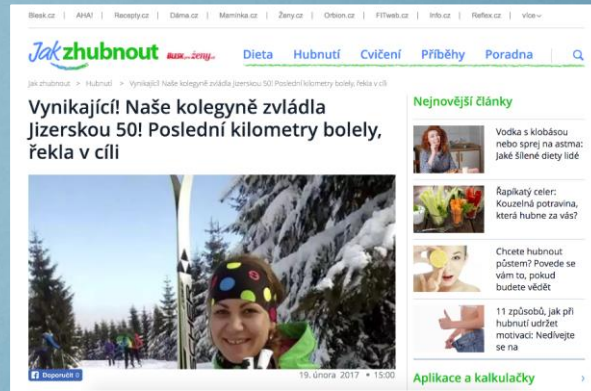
Blesk.cz | AHA! | Recepty.cz | Dáma.cz | Maminka.cz | Ženy.cz | Orbion.cz | FITweb.cz | Info.cz | Reflex.cz | více

Jakzhubnout Blesk...ženy

Dieta Hubnutí Cvičení Příběhy Poradna

Jak zhubnout > Hubnutí > Vynikající! Naše kolegyně zvládla Jizerskou 50! Poslední kilometry bolely, řekla v cíli

Vynikající! Naše kolegyně zvládla Jizerskou 50! Poslední kilometry bolely, řekla v cíli

Doporučit 0

19. února 2017 • 15:00

Nejnovější články

Vodka s klobásou nebo sprej na astma: Jaké šílené diety lidé

Řapíkatý celer: Kouzelná potravina, která hubne za vás?

Chcete hubnout půstem? Povede se vám to, pokud budete vědět

11 způsobů, jak při hubnutí udržet motivaci: Nedívejte se na

Aplikace a kalkulačky